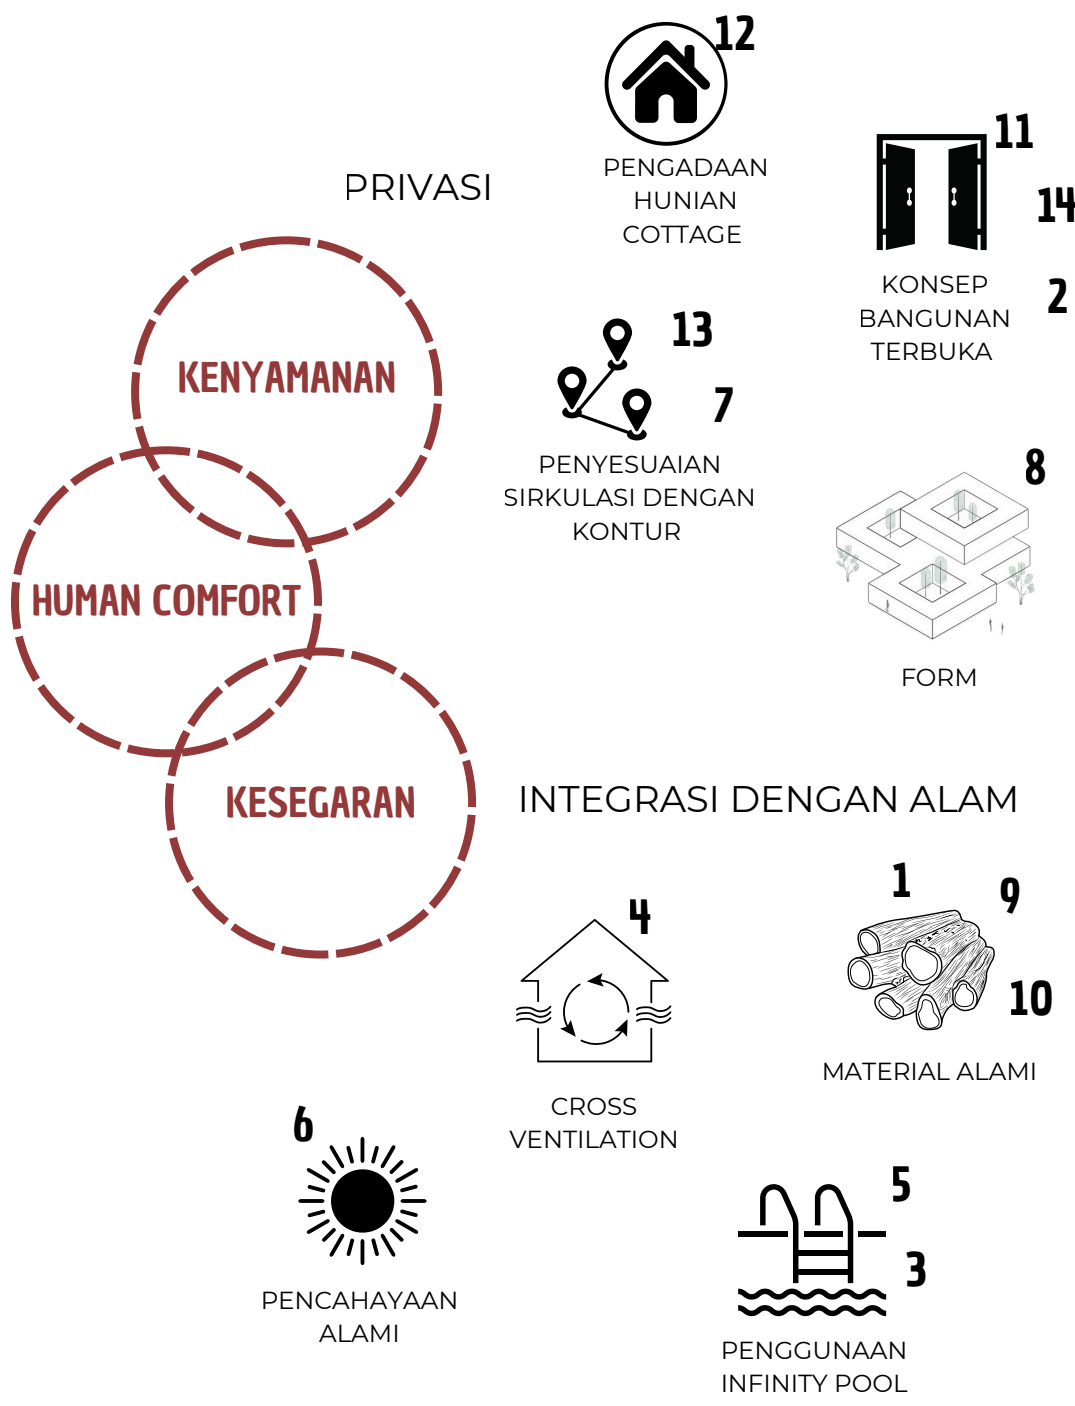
12

PRIVASI

PENGADAAN HUNIAN COTTAGE

11

14

KONSEP BANGUNAN TERBUKA

2

KENYAMANAN

13

7

PENYESUAIAN SIRKULASI DENGAN KONTUR

8

HUMAN COMFORT

FORM

KESEGARAN

INTEGRASI DENGAN ALAM

1

9

4

10

MATERIAL ALAMI

CROSS VENTILATION

6

5

3

PENCAHAYAAN ALAMI

PENGGUNAAN INFINITY POOL